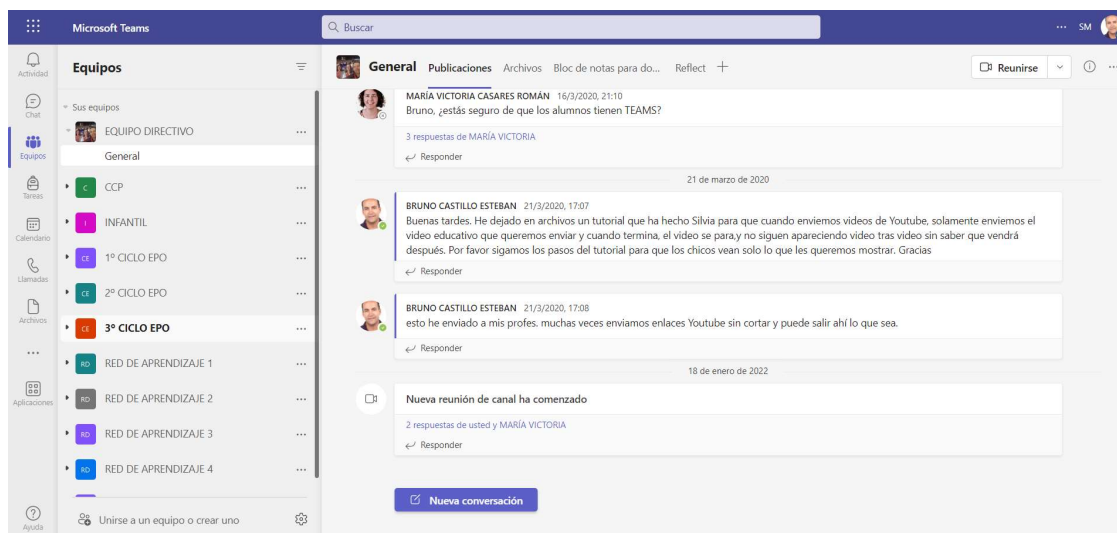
Microsoft Teams

Buscar

··· SM

Actividad

Chat

Equipos

Tareas

Calendario

Llamadas

Archivos

···

Aplicaciones

Ayuda

Equipos

Sus equipos

EQUIPO DIRECTIVO ···

General

C CCP ···

I INFANTIL ···

CE 1º CICLO EPO ···

CE 2º CICLO EPO ···

CE 3º CICLO EPO ···

RD RED DE APRENDIZAJE 1 ···

RD RED DE APRENDIZAJE 2 ···

RD RED DE APRENDIZAJE 3 ···

RD RED DE APRENDIZAJE 4 ···

Unirse a un equipo o crear uno

General Publicaciones Archivos Bloc de notas para do... Reflect +

Reunirse

MARÍA VICTORIA CASARES ROMÁN 16/3/2020, 21:10
Bruno, ¿estás seguro de que los alumnos tienen TEAMS?

3 respuestas de MARÍA VICTORIA

Responder

21 de marzo de 2020

BRUNO CASTILLO ESTEBAN 21/3/2020, 17:07
Buenas tardes. He dejado en archivos un tutorial que ha hecho Silvia para que cuando enviemos videos de Youtube, solamente enviemos el video educativo que queremos enviar y cuando termina, el video se para,y no siguen apareciendo video tras video sin saber que vendrá después. Por favor sigamos los pasos del tutorial para que los chicos vean solo lo que les queremos mostrar. Gracias

Responder

BRUNO CASTILLO ESTEBAN 21/3/2020, 17:08
esto he enviado a mis profes. muchas veces enviamos enlaces Youtube sin cortar y puede salir ahí lo que sea.

Responder

18 de enero de 2022

Nueva reunión de canal ha comenzado

2 respuestas de usted y MARÍA VICTORIA

Responder

Nueva conversación